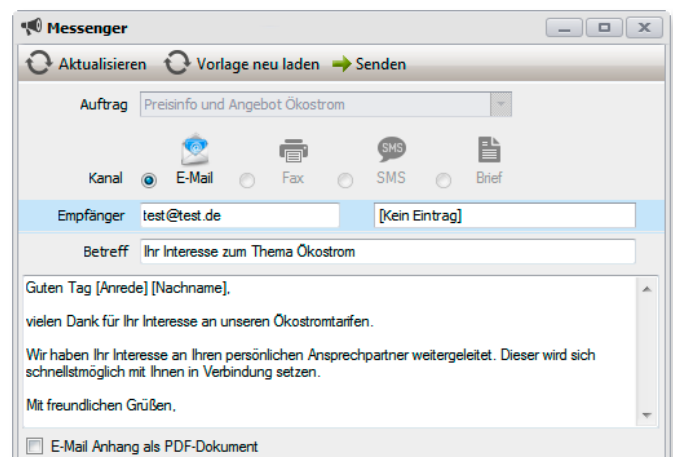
Messenger

Aktualisieren Vorlage neu laden Senden

Auftrag Preisinfo und Angebot Ökostrom

Kanal E-Mail Fax SMS Brief

SMS

Empfänger test@test.de [Kein Eintrag]

Betreff Ihr Interesse zum Thema Ökostrom

Guten Tag [Anrede] [Nachname],

vielen Dank für Ihr Interesse an unseren Ökostromtarifen.

Wir haben Ihr Interesse an Ihren persönlichen Ansprechpartner weitergeleitet. Dieser wird sich schnellstmöglich mit Ihnen in Verbindung setzen.

Mit freundlichen Grüßen,

E-Mail Anhang als PDF-Dokument